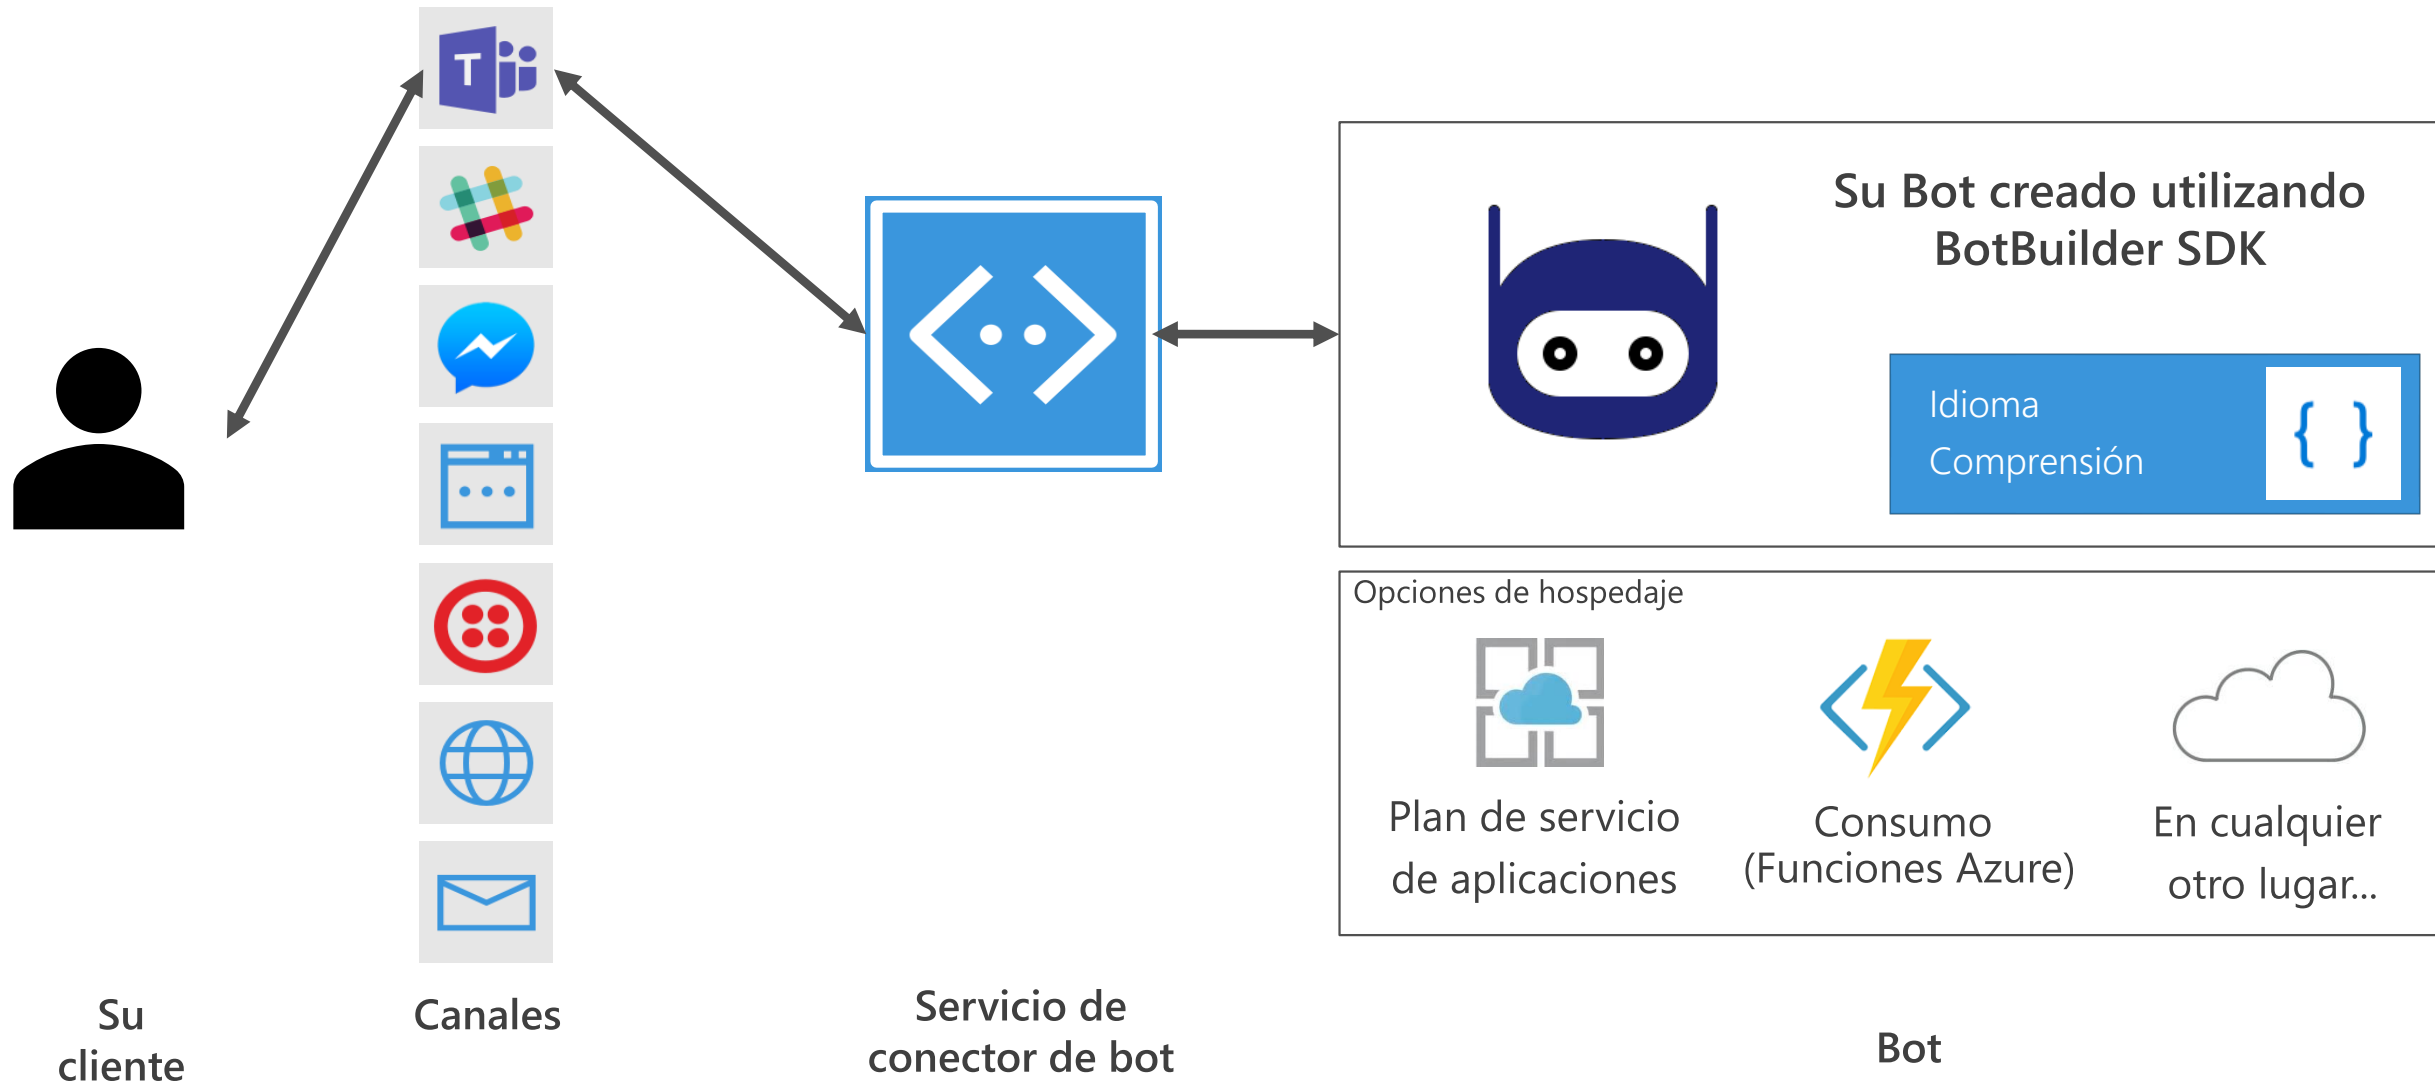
Su Bot creado utilizando BotBuilder SDK

Idioma
Comprensión

{ }

Opciones de hospedaje

Plan de servicio de aplicaciones

Consumo (Funciones Azure)

En cualquier otro lugar...

Su cliente

Canales

Servicio de conector de bot

Bot